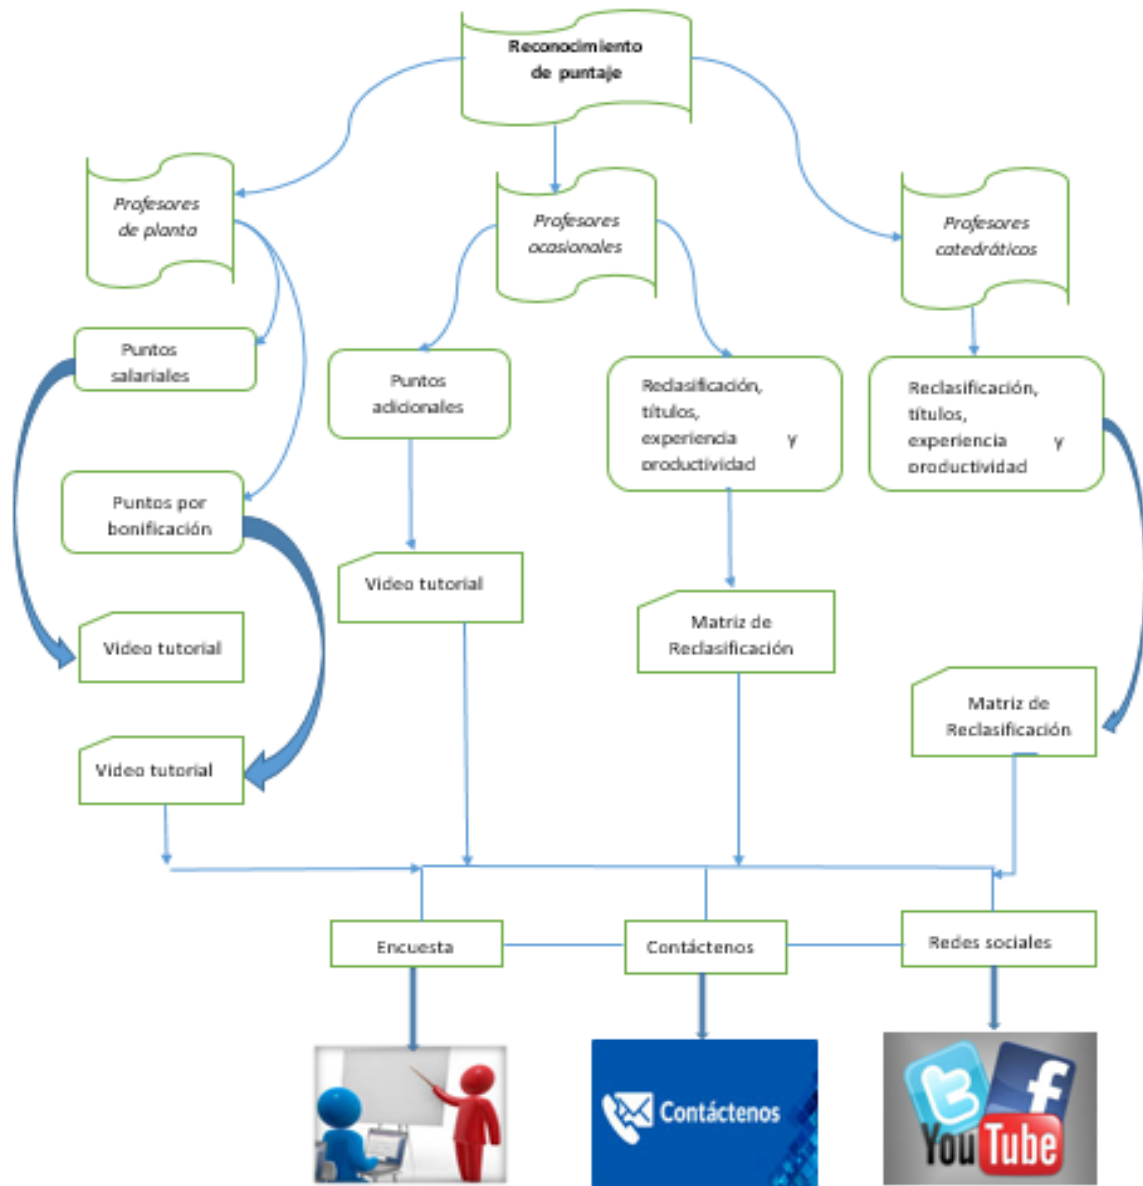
Reconocimiento de puntaje

Profesores de planta

Profesores ocasionales

Profesores catedráticos

Puntos salariales

Puntos por bonificación

Video tutorial

Video tutorial

Puntos adicionales

Video tutorial

Reclasificación, títulos, experiencia y productividad

Matriz de Reclasificación

Reclasificación, títulos, experiencia y productividad

Matriz de Reclasificación

Encuesta

Contáctenos

Redes sociales

Contáctenos

You Tube